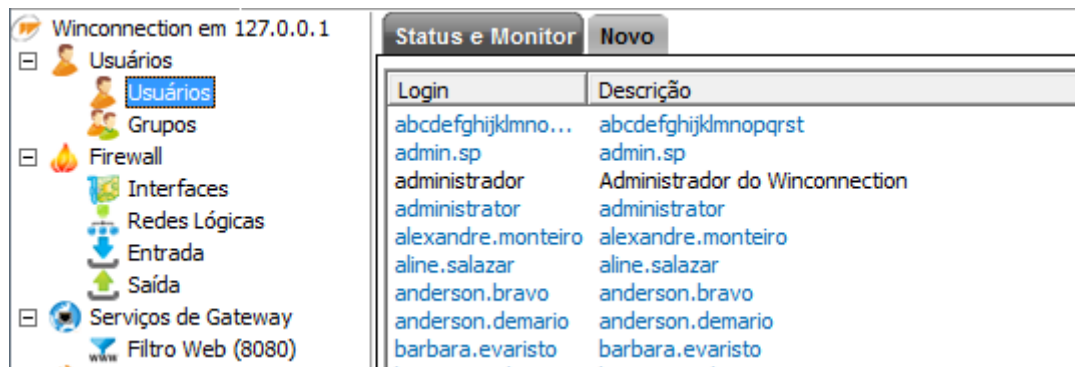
Winconnection em 127.0.0.1
⊟ Usuários
Usuários
Grupos
⊟ Firewall
Interfaces
Redes Lógicas
Entrada
Saída
⊟ Serviços de Gateway
Filtro Web (8080)

Status e Monitor | Novo

| Login | Descrição |
|---|---|
| abcdefghijklmno... | abcdefghijklmnopqrst |
| admin.sp | admin.sp |
| administrador | Administrador do Winconnection |
| administrator | administrator |
| alexandre.monteiro | alexandre.monteiro |
| aline.salazar | aline.salazar |
| anderson.bravo | anderson.bravo |
| anderson.demario | anderson.demario |
| barbara.evaristo | barbara.evaristo |